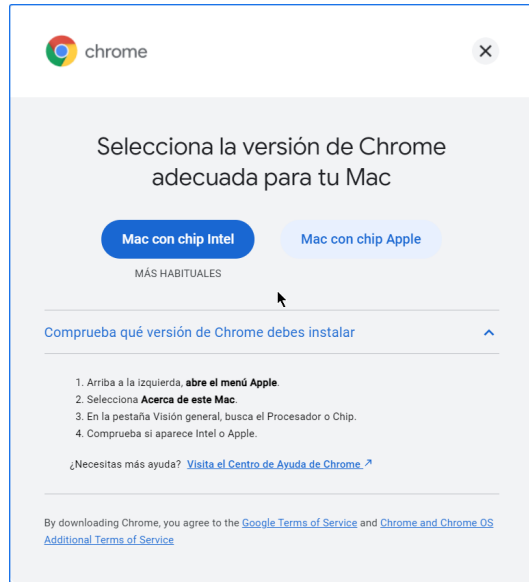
chrome

Selecciona la versión de Chrome adecuada para tu Mac

Mac con chip Intel

MÁS HABITUALES

Mac con chip Apple

Comprueba qué versión de Chrome debes instalar

1. Arriba a la izquierda, **abre el menú Apple**.
2. Selecciona **Acerca de este Mac**.
3. En la pestaña Visión general, busca el Procesador o Chip.
4. Comprueba si aparece Intel o Apple.

¿Necesitas más ayuda? Visita el Centro de Ayuda de Chrome ↗

By downloading Chrome, you agree to the Google Terms of Service and Chrome and Chrome OS Additional Terms of Service